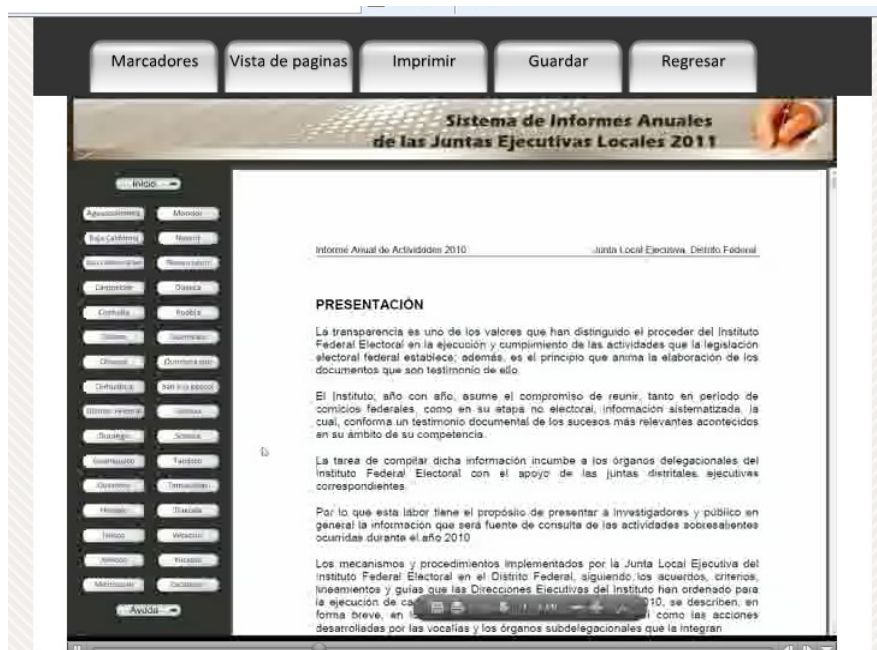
Marcadores
Vista de paginas
Imprimir
Guardar
Regresar

Sistema de Informes Anuales
de las Juntas Ejecutivas Locales 2011

Inicio
Aguascalientes
Morelos
Baja California
Nayarit
Baja California Sur
Nuevo León
Campeche
Oaxaca
Coahuila
Puebla
Colima
Querétaro
Chiapas
Quintana Roo
Chihuahua
San Luis Potosí
Distrito Federal
Sinaloa
Durango
Sonora
Guanajuato
Tabasco
Guerrero
Tamaulipas
Hidalgo
Tlaxcala
Jalisco
Veracruz
México
Yucatán
Michoacán
Zacatecas
Ayuda

Informe Anual de Actividades 2010
Junta Local Ejecutiva, Distrito Federal

PRESENTACIÓN

La transparencia es uno de los valores que han distinguido el proceder del Instituto Federal Electoral en la ejecución y cumplimiento de las actividades que la legislación electoral federal establece; además, es el principio que anima la elaboración de los documentos que son testimonio de ello.

El Instituto, año con año, asume el compromiso de reunir, tanto en periodo de comicios federales, como en su etapa no electoral, información sistematizada, la cual, conforma un testimonio documental de los sucesos más relevantes acontecidos en su ámbito de su competencia.

La tarea de compilar dicha información incumbe a los órganos delegacionales del Instituto Federal Electoral con el apoyo de las juntas distritales ejecutivas correspondientes.

Por lo que esta labor tiene el propósito de presentar a investigadores y público en general la información que será fuente de consulta de las actividades sobresalientes ocurridas durante el año 2010.

Los mecanismos y procedimientos implementados por la Junta Local Ejecutiva del Instituto Federal Electoral en el Distrito Federal, siguiendo los acuerdos, criterios, lineamientos y guías que las Direcciones Ejecutivas del Instituto han ordenado para la ejecución de ca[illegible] 2010, se describen, en forma breve, en l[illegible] así como las acciones desarrolladas por las vocalías y los órganos subdelegacionales que la integran.